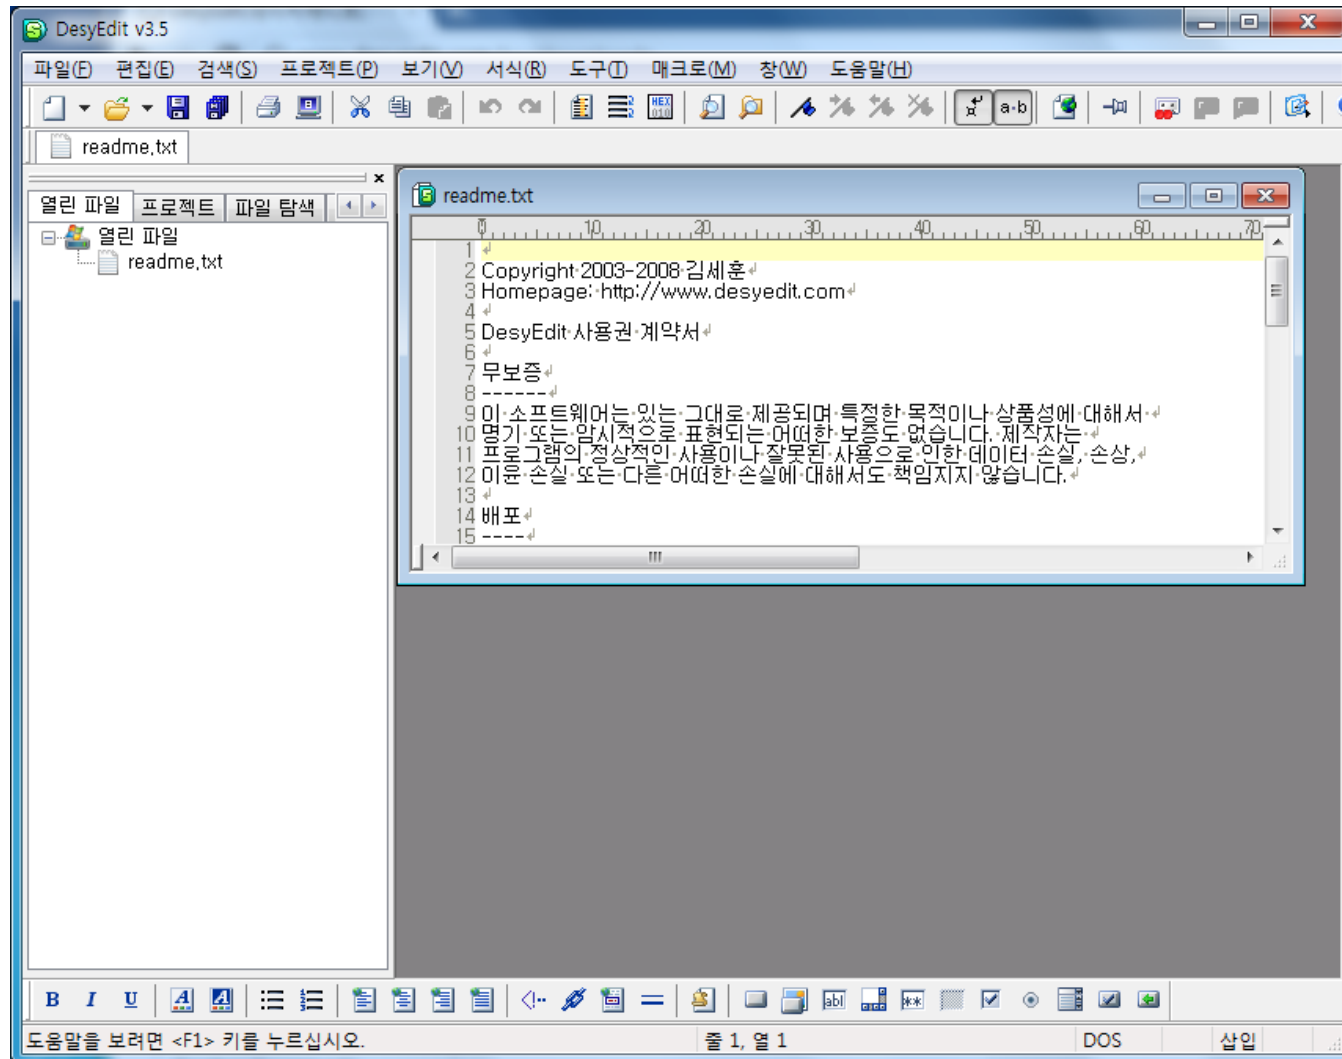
DesyEdit v3.5

파일(F) 편집(E) 검색(S) 프로젝트(P) 보기(V) 서식(R) 도구(T) 매크로(M) 창(W) 도움말(H)

a·b

readme.txt

열린 파일 | 프로젝트 | 파일 탐색

열린 파일
readme.txt

readme.txt

0 10 20 30 40 50 60 70

1
2 Copyright 2003-2008 김세훈
3 Homepage: http://www.desyedit.com
4
5 DesyEdit 사용권 계약서
6
7 무보증
8 ------
9 이 소프트웨어는 있는 그대로 제공되며 특정한 목적이나 상품성에 대해서
10 명기 또는 암시적으로 표현되는 어떠한 보증도 없습니다. 제작자는
11 프로그램의 정상적인 사용이나 잘못된 사용으로 인한 데이터 손실, 손상,
12 이윤 손실 또는 다른 어떠한 손실에 대해서도 책임지지 않습니다.
13
14 배포
15 ----

B I U

도움말을 보려면 <F1> 키를 누르십시오. | 줄 1, 열 1 | DOS | 삽입